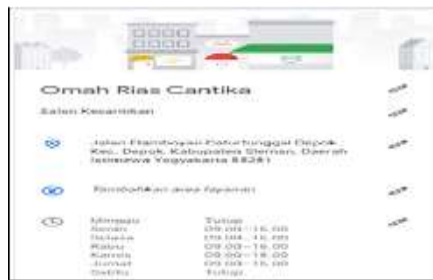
Omah Rias Cantika

Salon Kecantikan

Jalan Flamboyan Caturtunggal Depok Kec. Depok, Kabupaten Sleman, Daerah Istimewa Yogyakarta 55281

Tambahkan area layanan

| Minggu | Tutup |
|---|---|
| Senin | 09.00–16.00 |
| Selasa | 09.00–16.00 |
| Rabu | 09.00–16.00 |
| Kamis | 09.00–16.00 |
| Jumat | 09.00–16.00 |
| Sabtu | Tutup |